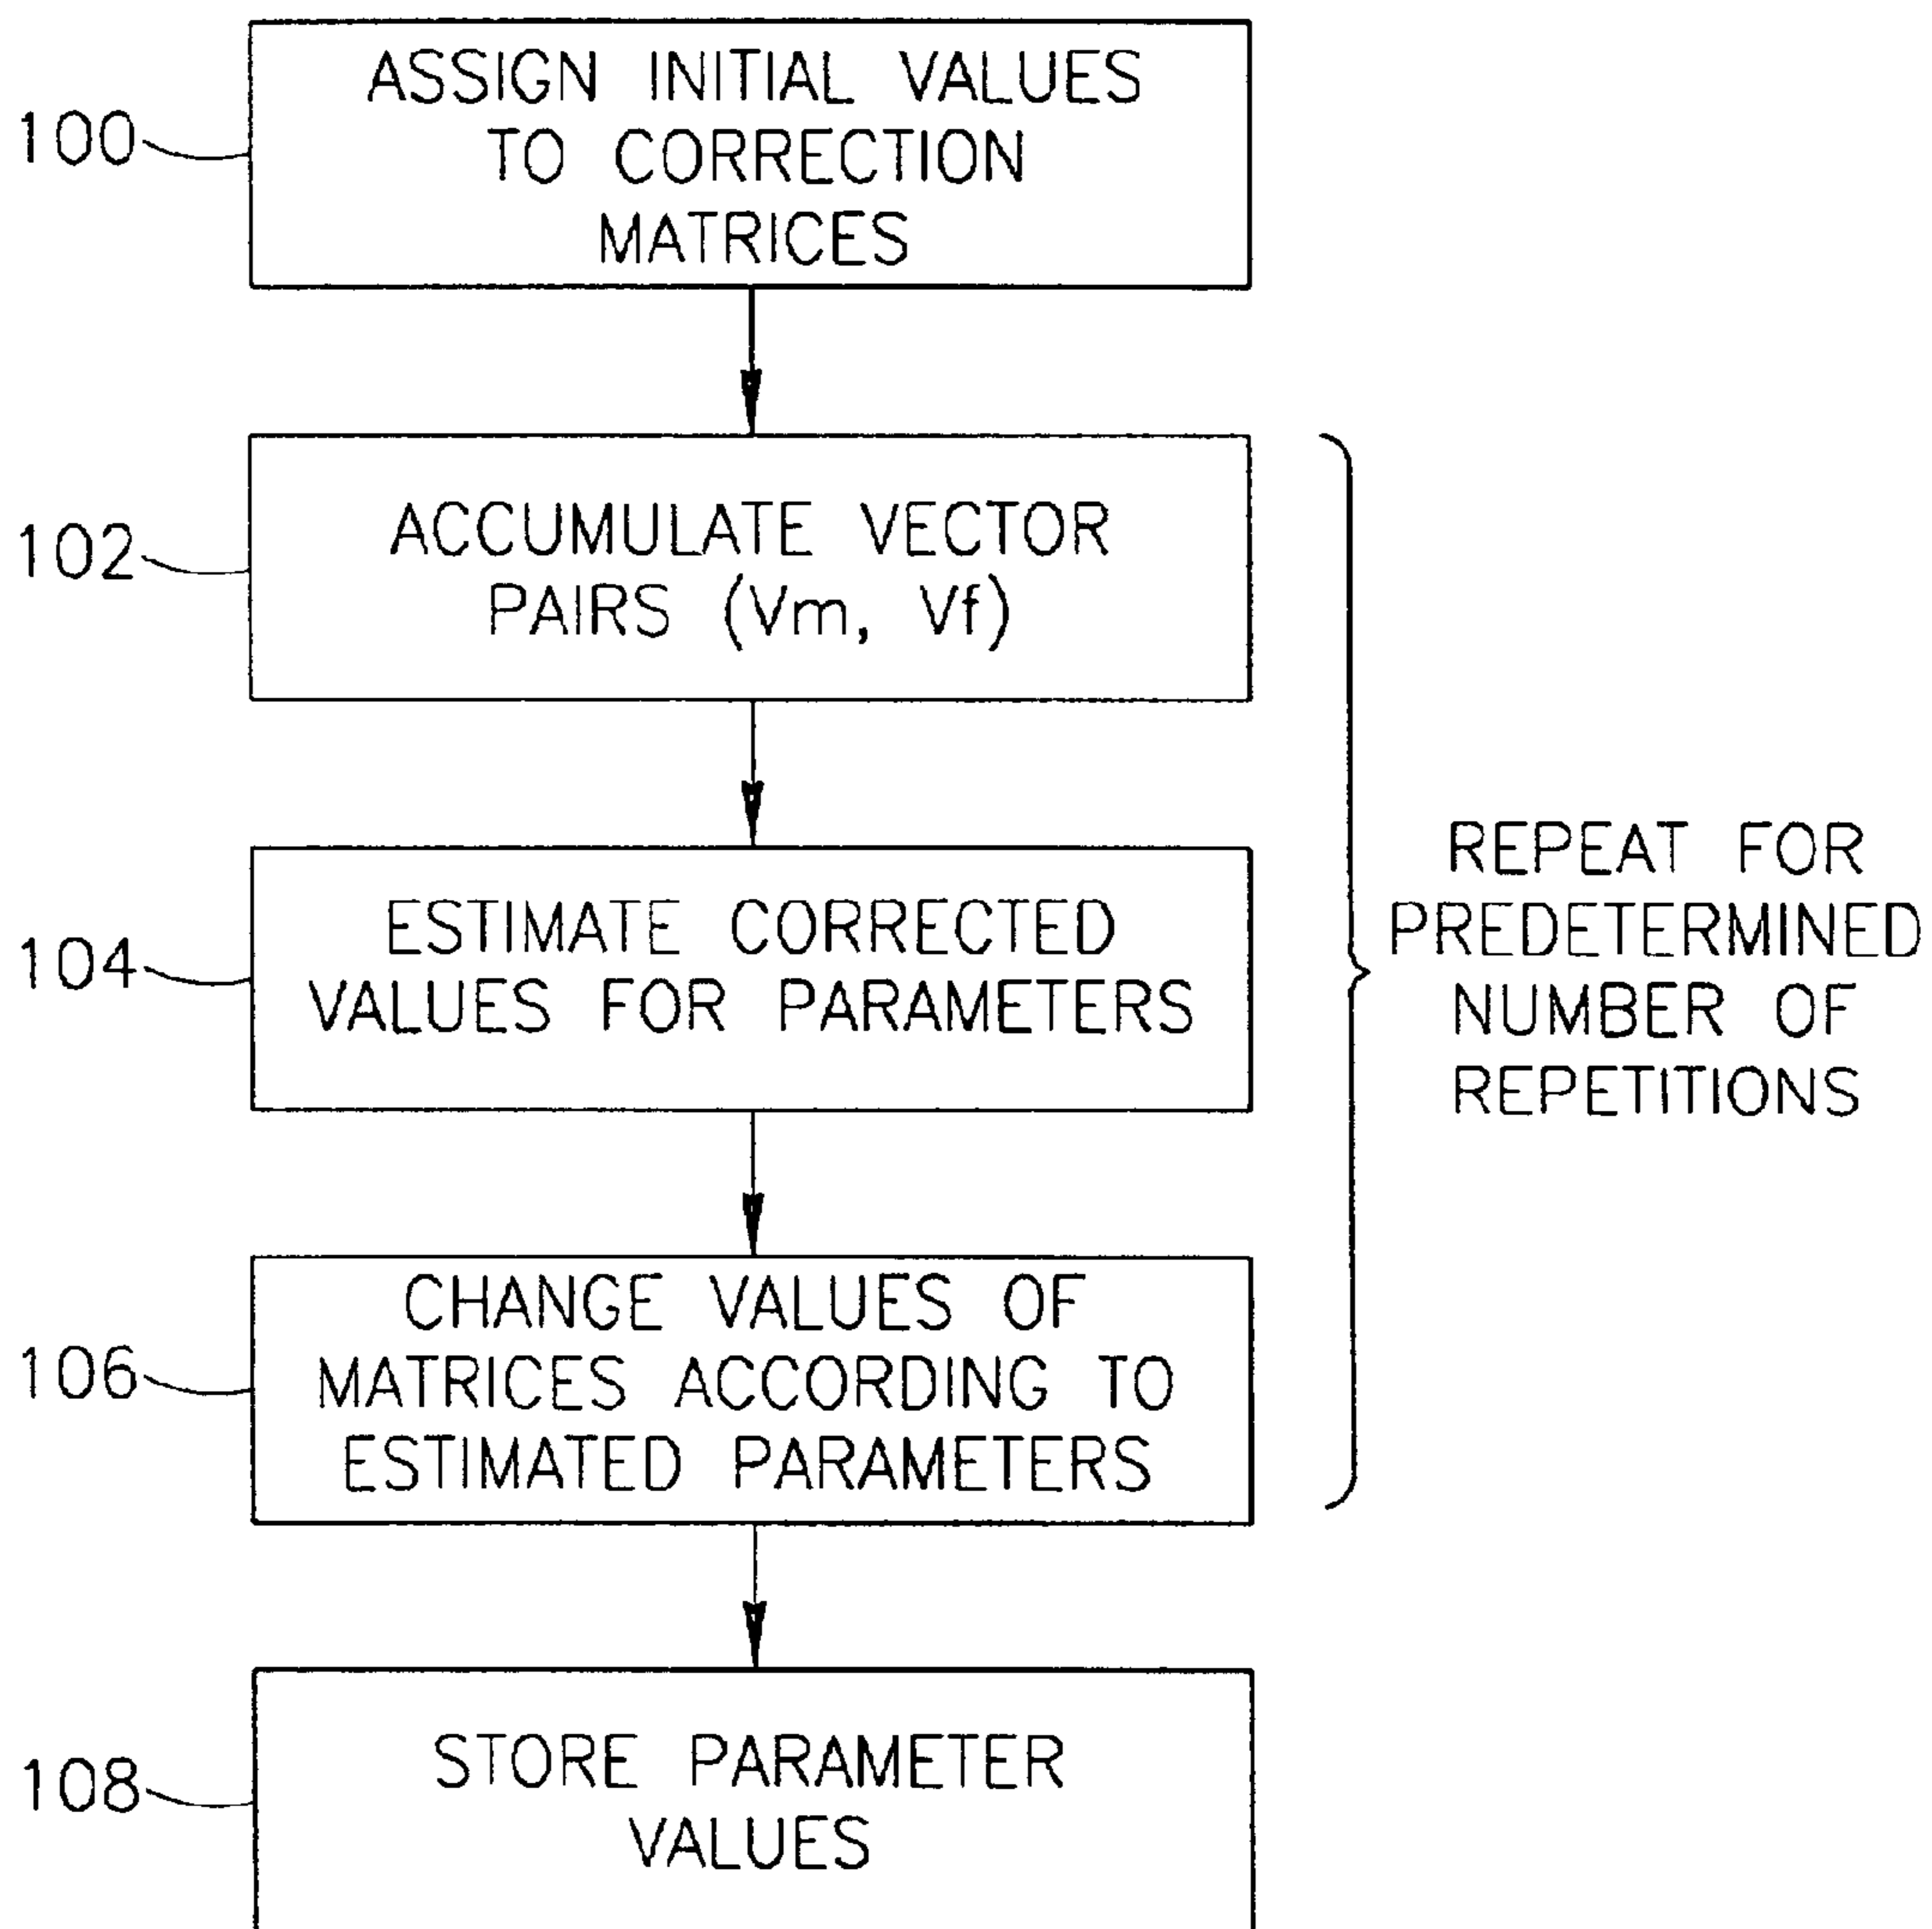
100
ASSIGN INITIAL VALUES TO CORRECTION MATRICES

102
ACCUMULATE VECTOR PAIRS (Vm, Vf)

104
ESTIMATE CORRECTED VALUES FOR PARAMETERS

106
CHANGE VALUES OF MATRICES ACCORDING TO ESTIMATED PARAMETERS

REPEAT FOR PREDETERMINED NUMBER OF REPETITIONS

108
STORE PARAMETER VALUES